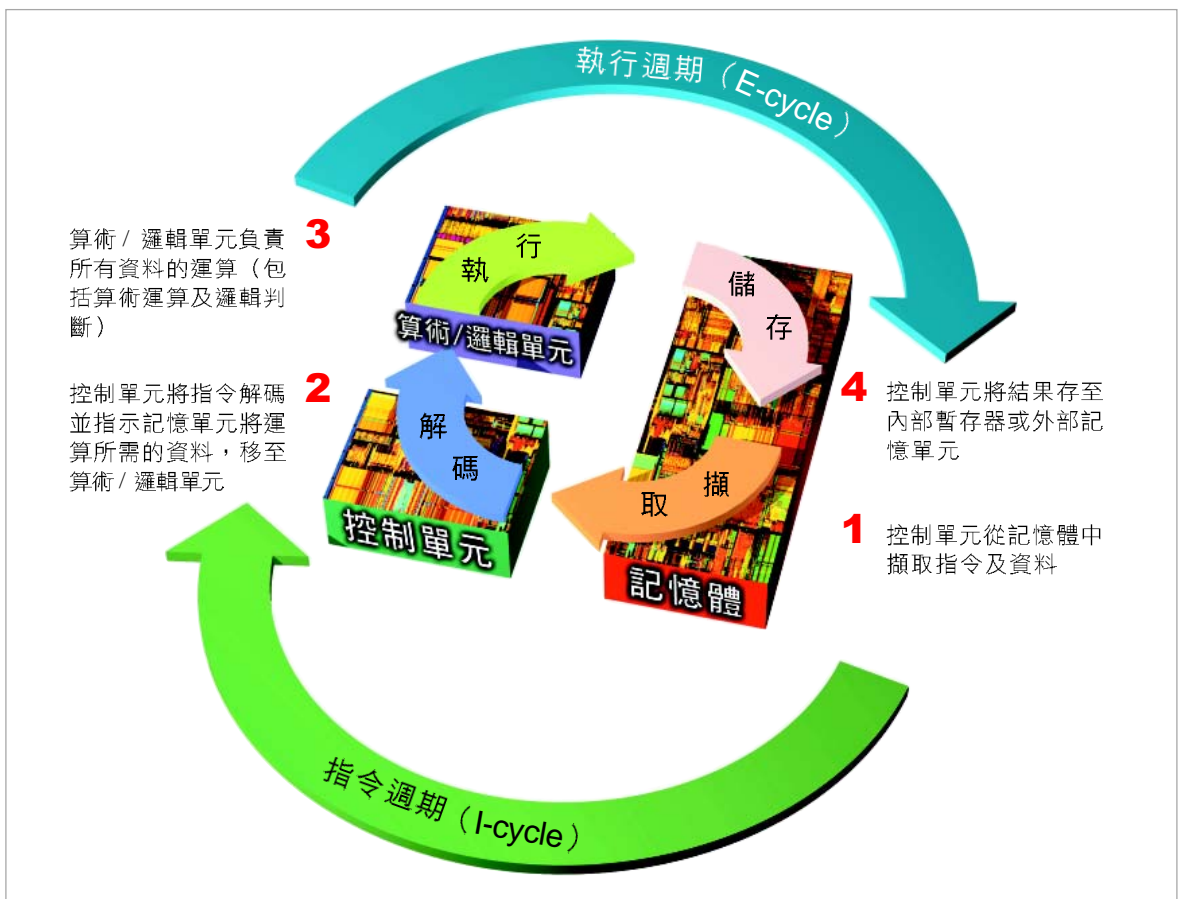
執行週期（E-cycle）

3 算術 / 邏輯單元負責所有資料的運算（包括算術運算及邏輯判斷）

2 控制單元將指令解碼並指示記憶單元將運算所需的資料，移至算術 / 邏輯單元

執行

算術/邏輯單元

解碼

控制單元

儲存

擷取

記憶體

4 控制單元將結果存至內部暫存器或外部記憶單元

1 控制單元從記憶體中擷取指令及資料

指令週期（I-cycle）